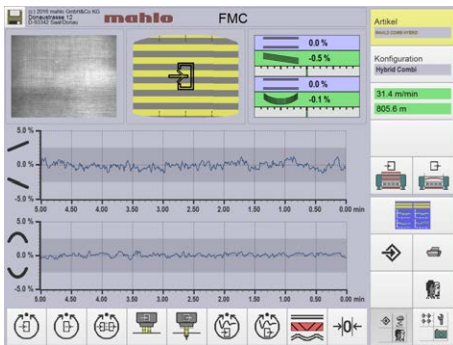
(c) 2016 mahlo GmbH&Co KG
Donaustrasse 12
D-93342 Saal/Donau
mahlo
FMC

0.0 %
-0.5 %
0.0 %
-0.1 %

Artikel
MAHLO COMB STERO
Konfiguration
Hybrid Combi
31.4 m/min
805.6 m

5.0 %
0.0 %
-5.0 %
5.00 4.50 4.00 3.50 3.00 2.50 2.00 1.50 1.00 0.50 0.00 min

5.0 %
0.0 %
-5.0 %
5.00 4.50 4.00 3.50 3.00 2.50 2.00 1.50 1.00 0.50 0.00 min